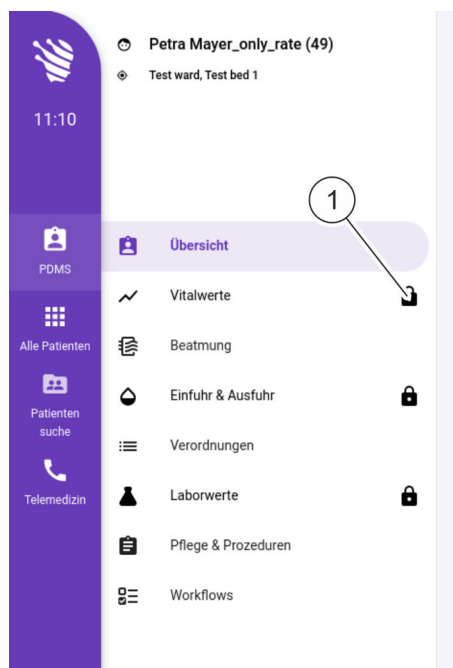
11:10

PDMS

Alle Patienten

Patienten suche

Telemedizin

Petra Mayer_only_rate (49)

Test ward, Test bed 1

1

Übersicht

Vitalwerte

Beatmung

Einfuhr & Ausfuhr

Verordnungen

Laborwerte

Pflege & Prozeduren

Workflows